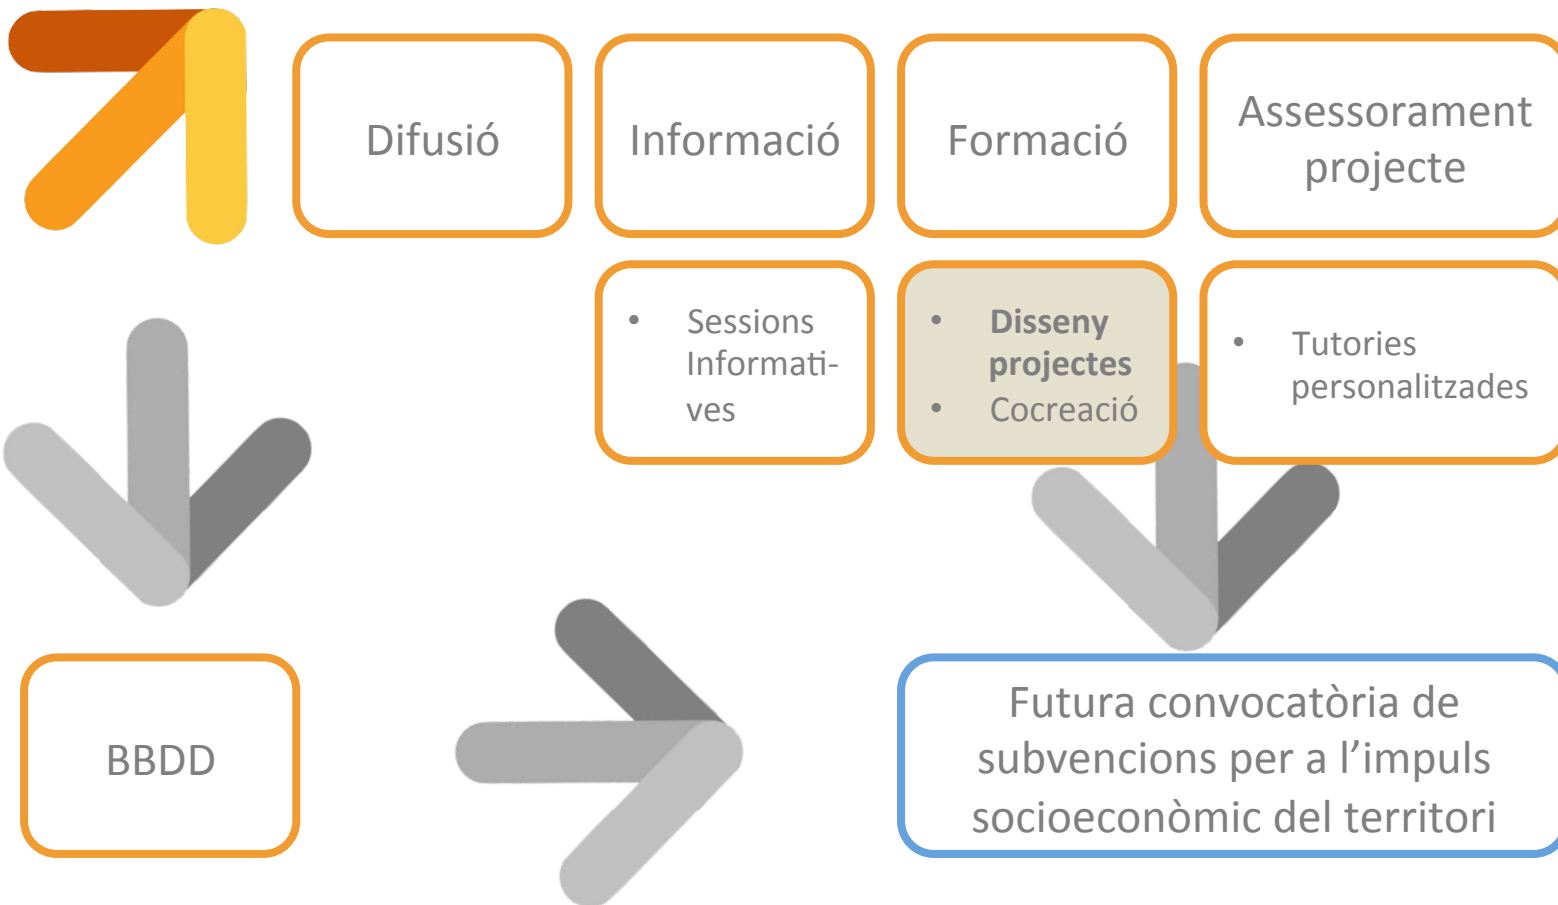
Difusió

Informació

Formació

Assessorament projecte

- Sessions Informatives

- **Disseny projectes**
- Cocreació

- Tutories personalitzades

BBDD

Futura convocatòria de subvencions per a l'impuls socioeconòmic del territori